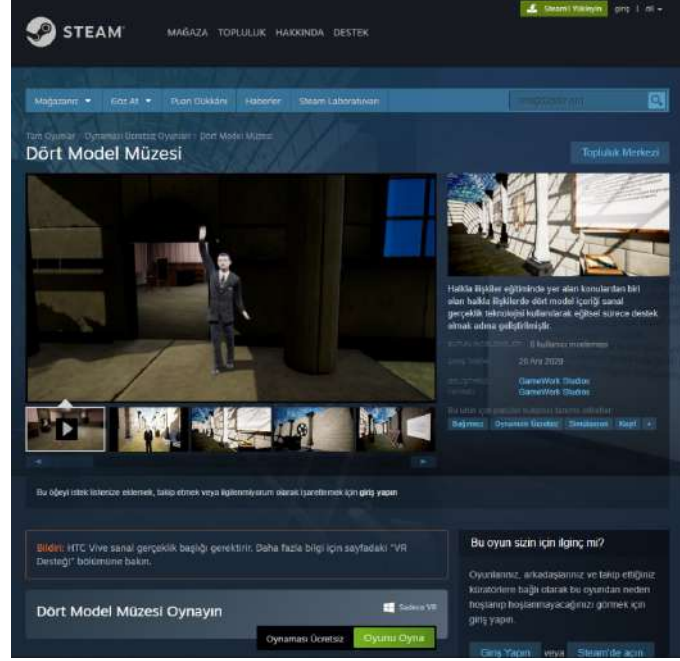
STEAM

MAĞAZA TOPLULUK HAKKINDA DESTEK

Steam'i Yükleyin giriş | dil

Mağazanız Göz At Puan Dükkânı Haberler Steam Laboratuvarı

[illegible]

Tüm Oyunlar > Oynaması Ücretsiz Oyunlar > Dört Model Müzesi

Dört Model Müzesi

Topluluk Merkezi

Halkla İlişkiler eğitiminde yer alan konulardan biri olan halkla ilişkilerde dört model içeriği sanal gerçeklik teknolojisi kullanılarak eğitsel sürece destek olmak adına geliştirilmiştir.

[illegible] 8 kullanıcı incelemesi

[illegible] 28 Ara 2020

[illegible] GameWork Studios

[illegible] GameWork Studios

Bu ürün için popüler kullanıcı tanımlı etiketler:

Bağımsız Oynaması Ücretsiz Simülasyon Keşif +

Bu öğeyi istek listenize eklemek, takip etmek veya ilgilenmiyorum olarak işaretlemek için giriş yapın

Bildiri: HTC Vive sanal gerçeklik başlığı gerektirir. Daha fazla bilgi için sayfadaki "VR Desteği" bölümüne bakın.

Dört Model Müzesi Oynayın

Sadece VR

Oynaması Ücretsiz Oyunu Oyna

Bu oyun sizin için ilginç mi?

Oyunlarınız, arkadaşlarınız ve takip ettiğiniz küratörlere bağlı olarak bu oyundan neden hoşlanıp hoşlanmayacağınızı görmek için giriş yapın.

Giriş Yapın veya Steam'de açın